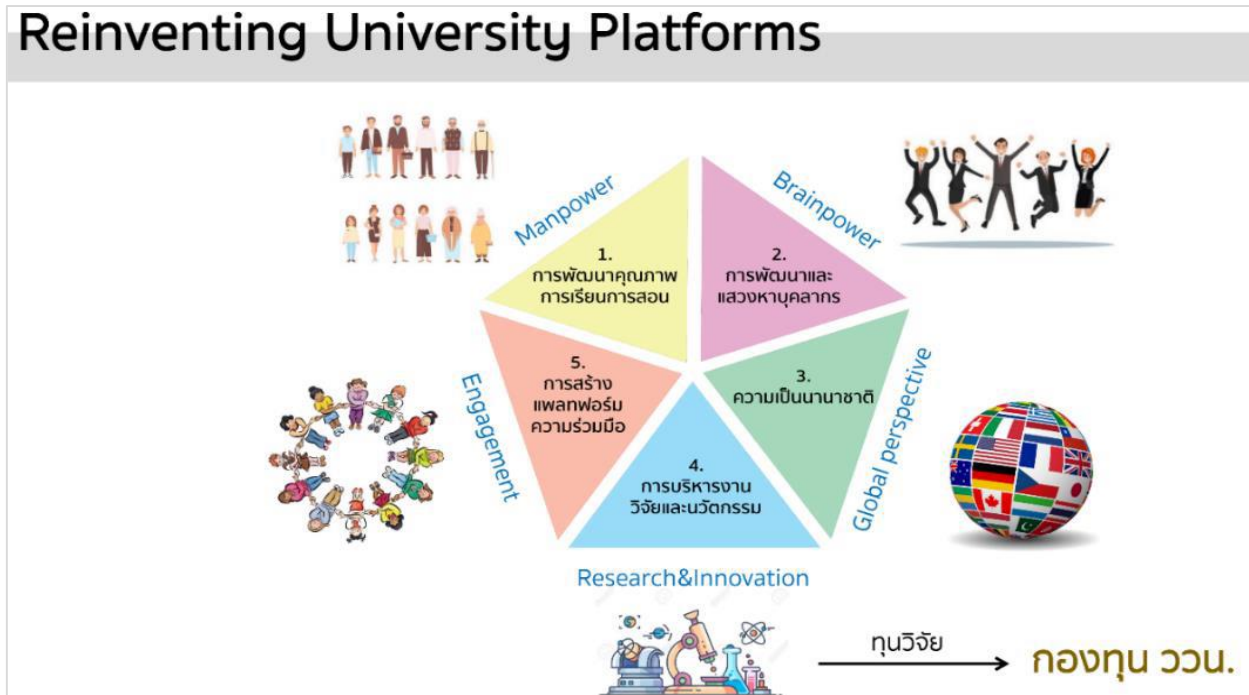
Reinventing University Platforms

Manpower

1.
การพัฒนาคุณภาพการเรียนการสอน

Brainpower

2.
การพัฒนาและแสวงหาบุคลากร

Global perspective

3.
ความเป็นนานาชาติ

Research&Innovation

4.
การบริหารงานวิจัยและนวัตกรรม

Engagement

5.
การสร้างแพลทฟอร์มความร่วมมือ

ทุนวิจัย

กองทุน ววน.